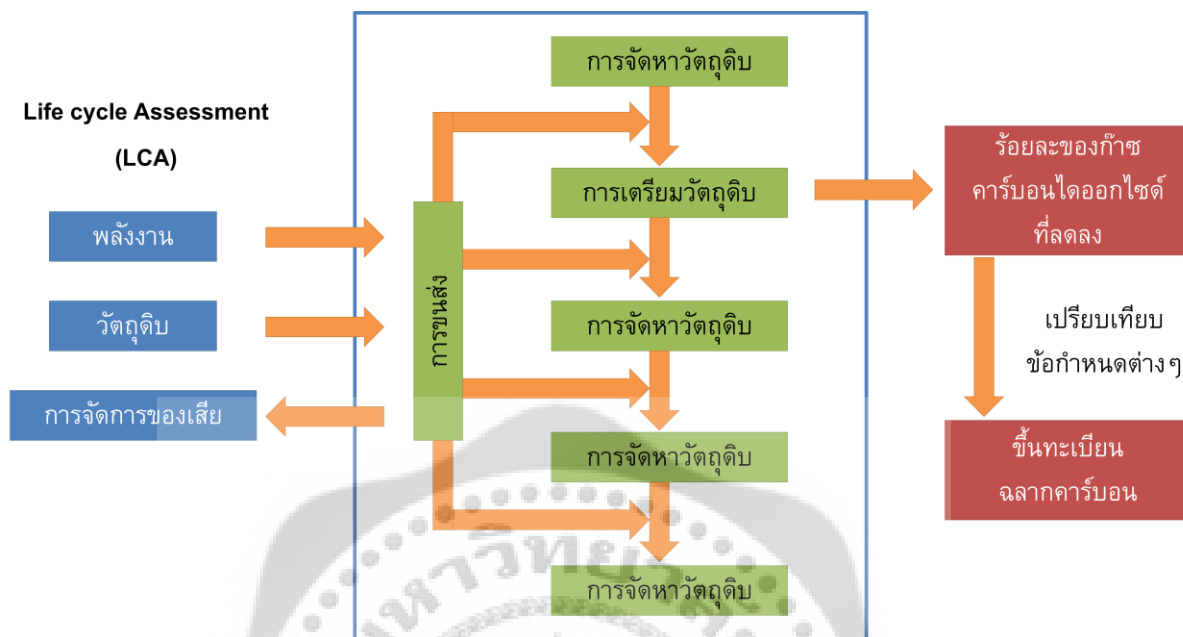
Life cycle Assessment

(LCA)

พลังงาน

วัตถุดิบ

การจัดการของเสีย

การขนส่ง

การจัดหาวัตถุดิบ

การเตรียมวัตถุดิบ

การจัดหาวัตถุดิบ

การจัดหาวัตถุดิบ

การจัดหาวัตถุดิบ

ร้อยละของก๊าซ คาร์บอนไดออกไซด์ ที่ลดลง

เปรียบเทียบ ข้อกำหนดต่างๆ

ขึ้นทะเบียน ฉลากคาร์บอน

มหาวิทยาลัย